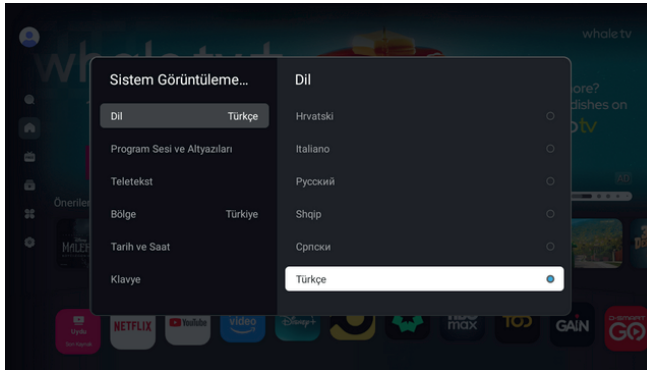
whale tv

Sistem Görüntüleme...

Dil Türkçe

Program Sesi ve Altyazıları

Teletekst

Bölge Türkiye

Tarih ve Saat

Klavye

Dil

Hrvatski

Italiano

Русский

Shqip

Српски

Türkçe

Öneriler

are?
dishes on
tv

NETFLIX
YouTube
video
Disney+
max
GAIN
GO